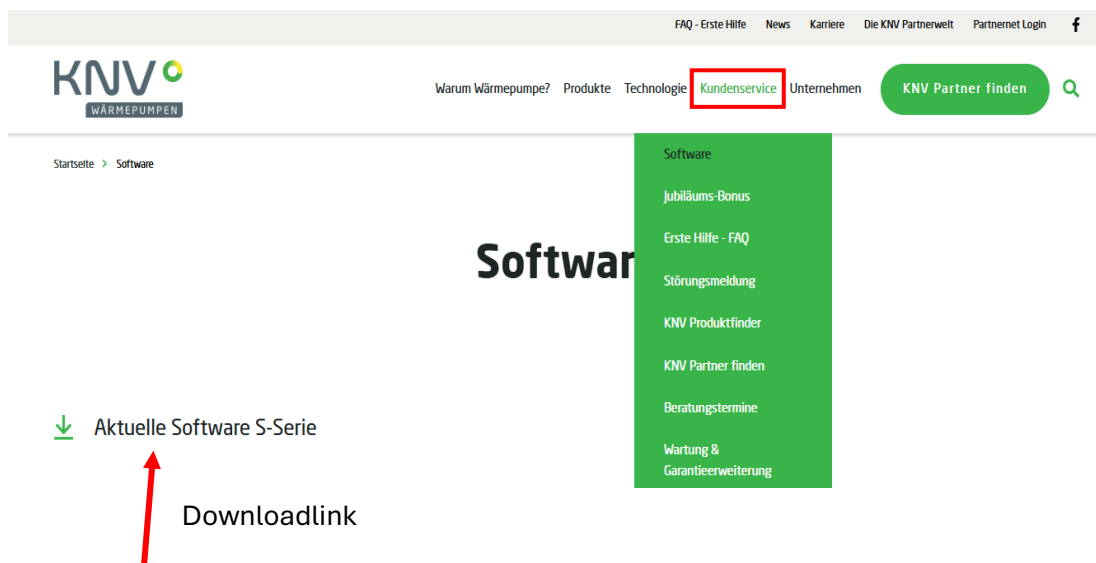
FAQ - Erste Hilfe News Karriere Die KNV Partnerwelt Partnernet Login f

KNV
WÄRMEPUMPEN

Warum Wärmepumpe? Produkte Technologie Kundenservice Unternehmen KNV Partner finden

Startseite > Software

Software
Jubiläums-Bonus
Erste Hilfe - FAQ
Störungsmeldung
KNV Produktfinder
KNV Partner finden
Beratungstermine
Wartung & Garantieerweiterung

Softwar

Aktuelle Software S-Serie

Downloadlink